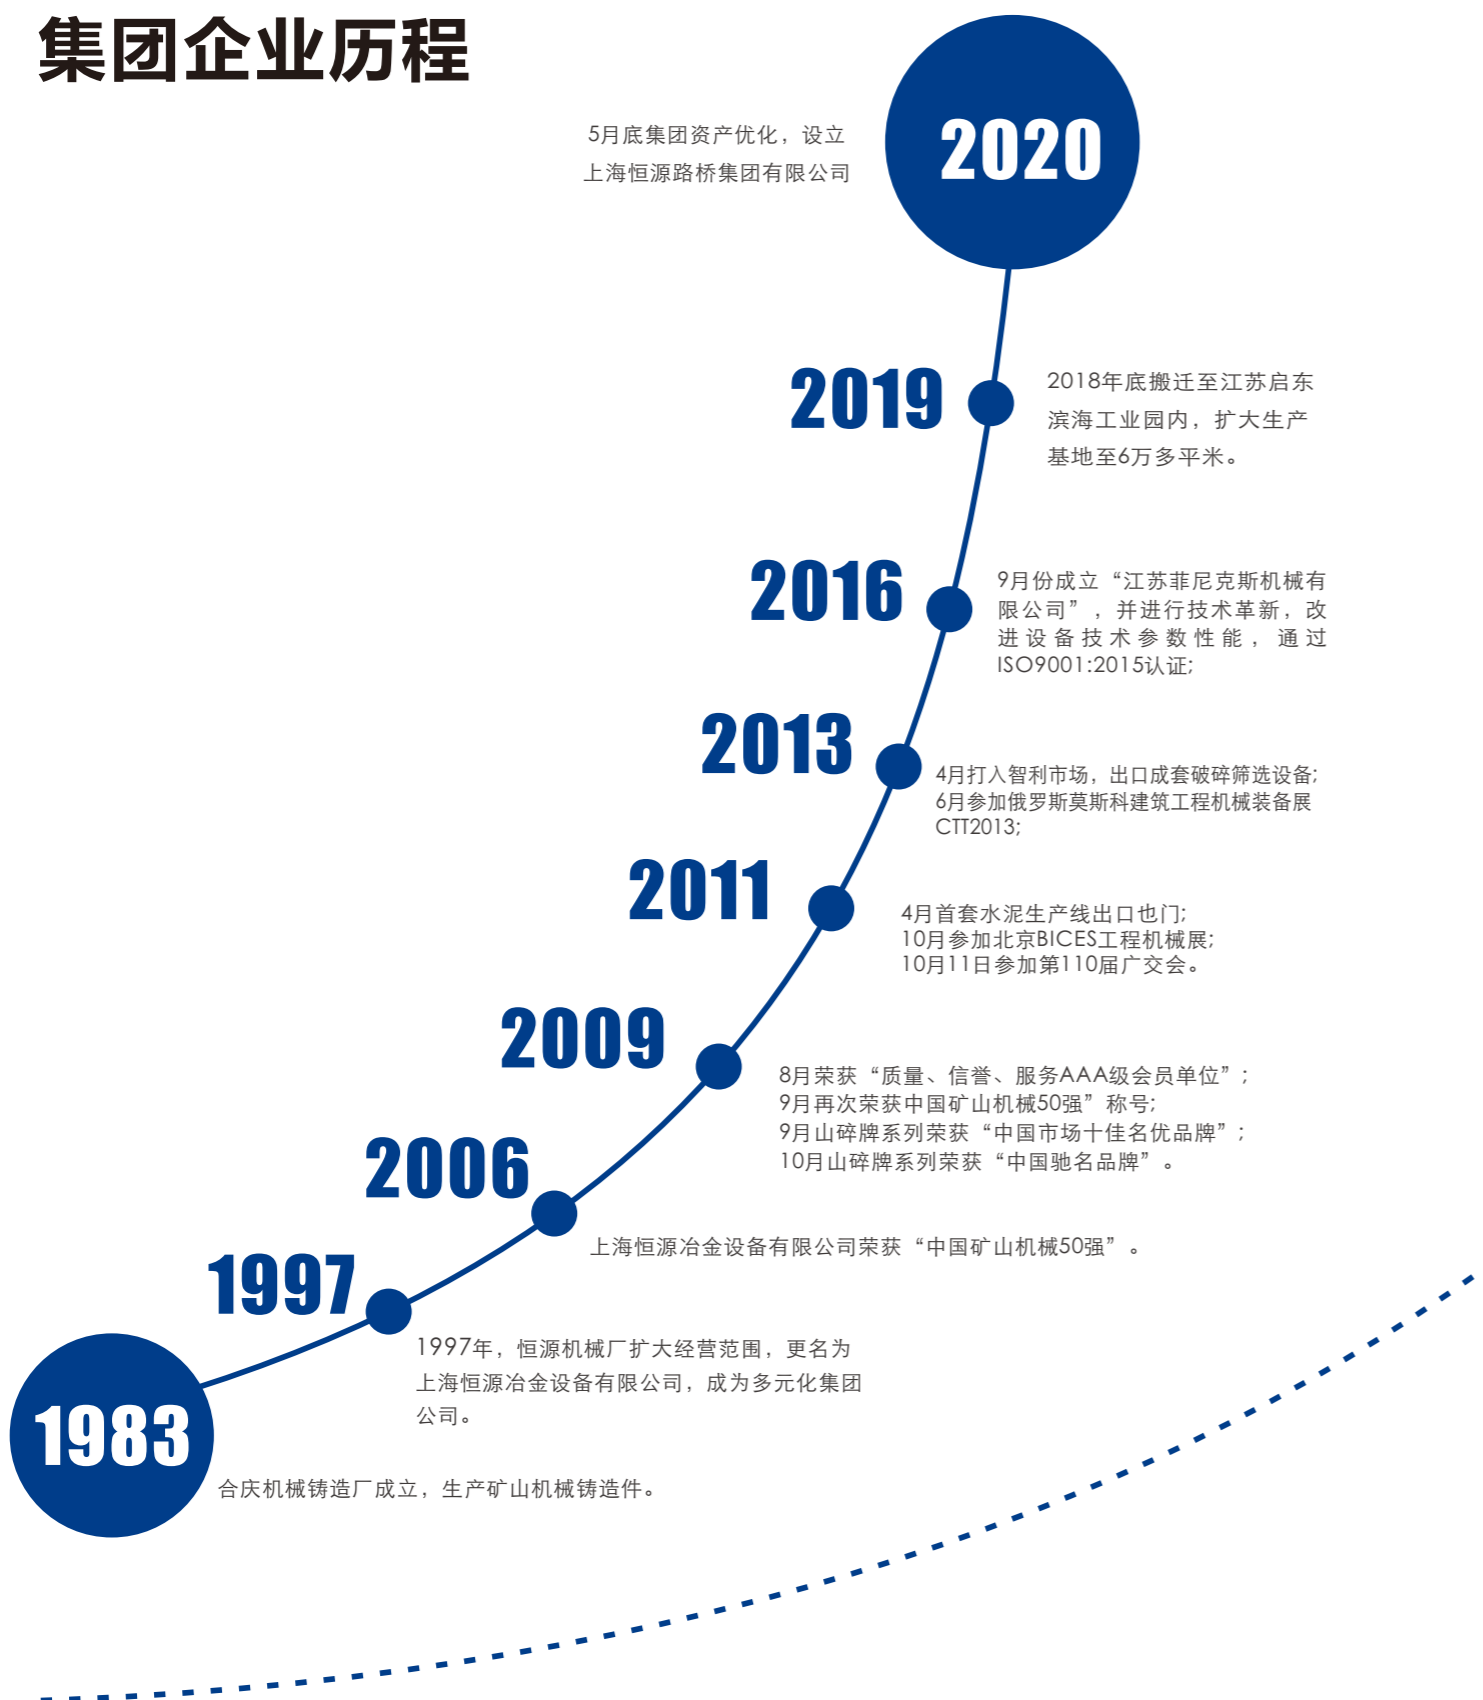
集团企业历程

5月底集团资产优化，设立上海恒源路桥集团有限公司

2020

2019

2018年底搬迁至江苏启东滨海工业园内，扩大生产基地至6万多平米。

2016

9月份成立“江苏菲尼克斯机械有限公司”，并进行技术革新，改进设备技术参数性能，通过ISO9001:2015认证;

2013

4月打入智利市场，出口成套破碎筛选设备;
6月参加俄罗斯莫斯科建筑工程机械装备展CTT2013;

2011

4月首套水泥生产线出口也门;
10月参加北京BICES工程机械展;
10月11日参加第110届广交会。

2009

8月荣获“质量、信誉、服务AAA级会员单位”;
9月再次荣获中国矿山机械50强”称号;
9月山碎牌系列荣获“中国市场十佳名优品牌”;
10月山碎牌系列荣获“中国驰名品牌”。

2006

上海恒源冶金设备有限公司荣获“中国矿山机械50强”。

1997

1997年，恒源机械厂扩大经营范围，更名为上海恒源冶金设备有限公司，成为多元化集团公司。

1983

合庆机械铸造厂成立，生产矿山机械铸造件。